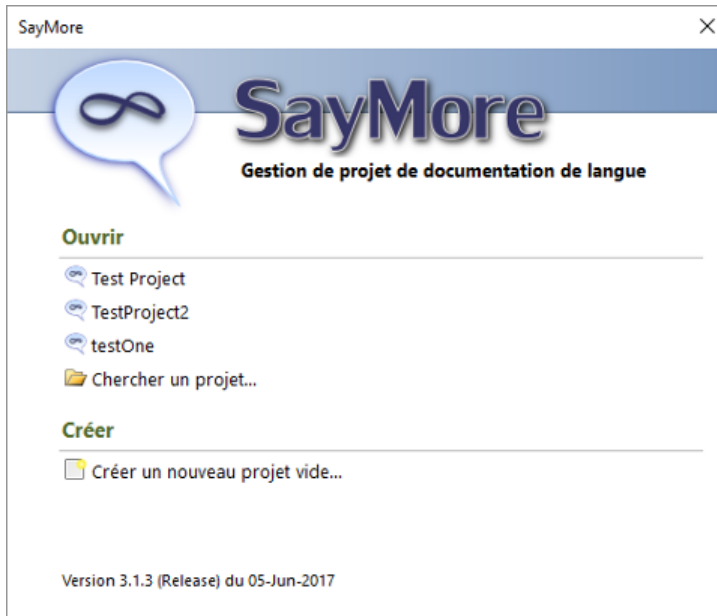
SayMore

×

SayMore

Gestion de projet de documentation de langue

Ouvrir

Test Project

TestProject2

testOne

Chercher un projet...

Créer

Créer un nouveau projet vide...

Version 3.1.3 (Release) du 05-Jun-2017